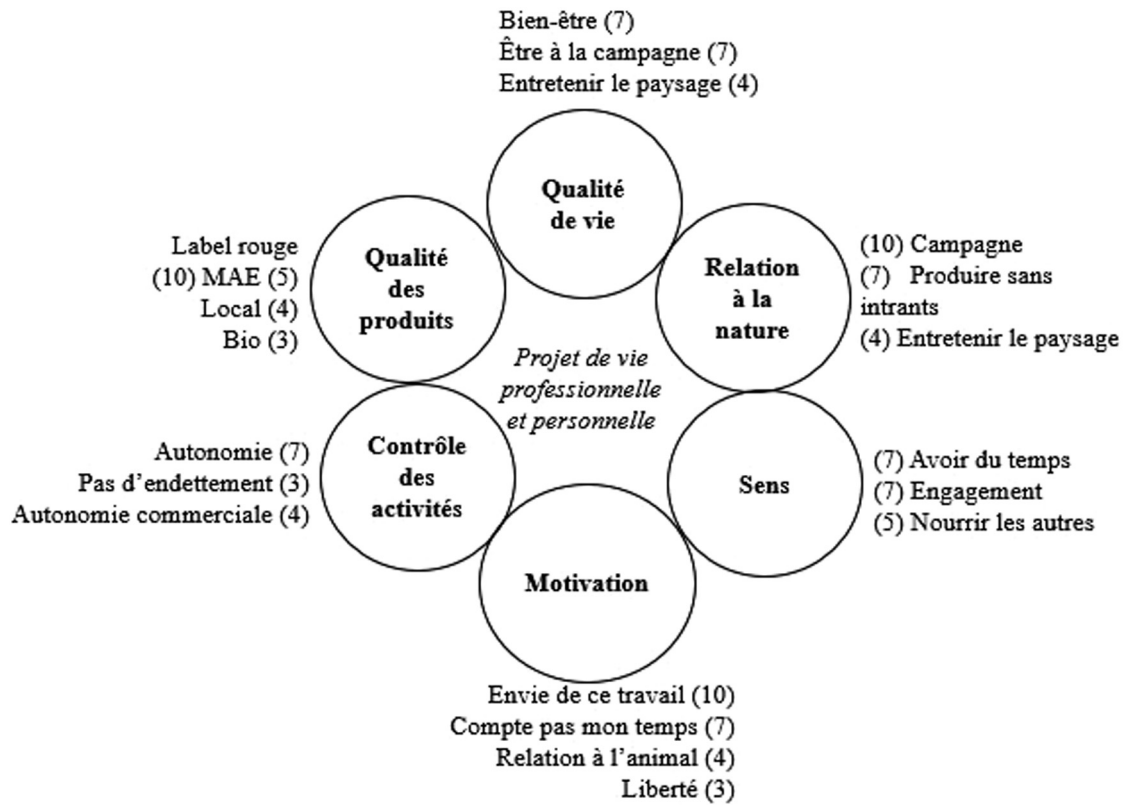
Bien-être (7)
Être à la campagne (7)
Entretenir le paysage (4)

Qualité de vie

Label rouge
(10) MAE (5)
Local (4)
Bio (3)

Qualité des produits

Relation à la nature

(10) Campagne
(7) Produire sans intrants
(4) Entretenir le paysage

Projet de vie professionnelle et personnelle

Autonomie (7)
Pas d'endettement (3)
Autonomie commerciale (4)

Contrôle des activités

Sens

(7) Avoir du temps
(7) Engagement
(5) Nourrir les autres

Motivation

Envie de ce travail (10)
Compte pas mon temps (7)
Relation à l'animal (4)
Liberté (3)